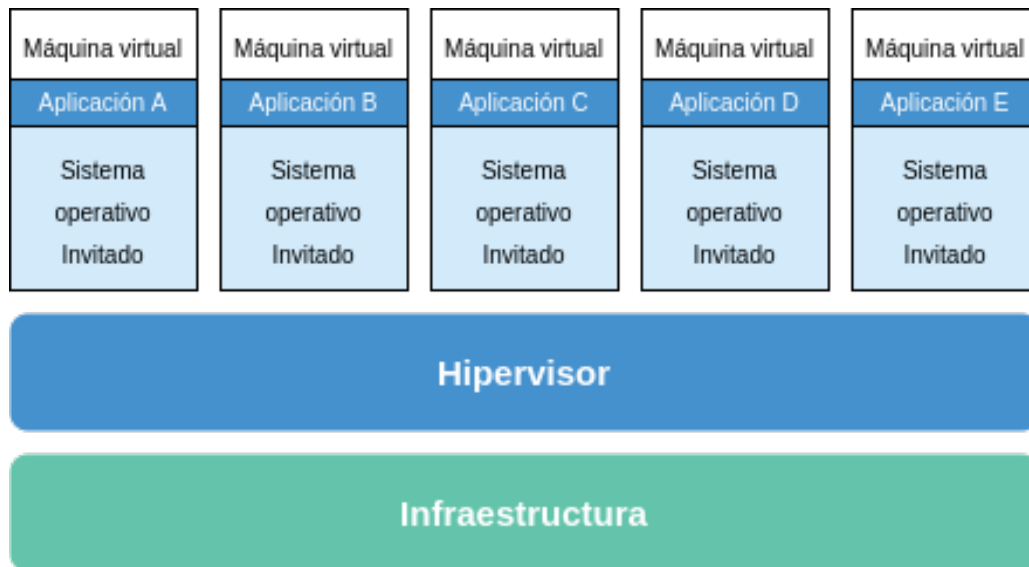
Máquina virtual
Aplicación A
Sistema operativo Invitado

Máquina virtual
Aplicación B
Sistema operativo Invitado

Máquina virtual
Aplicación C
Sistema operativo Invitado

Máquina virtual
Aplicación D
Sistema operativo Invitado

Máquina virtual
Aplicación E
Sistema operativo Invitado

Hipervisor

Infraestructura